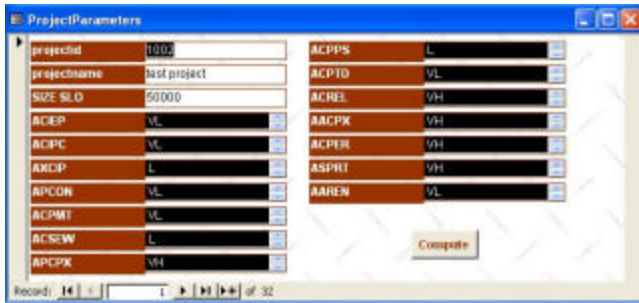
ProjectParameters

projectid 1002
projectname test project
SIZE SLO 50000
ACEP VL
ACIPC VL
AXCIP L
APCON VL
ACPMT VL
ACSEW L
APCPX VH

ACPPS L
ACPTD VL
ACREL VH
AACPX VH
ACPER VH
ASPRT VH
AAREN VL

Compute

Record: 1 of 32